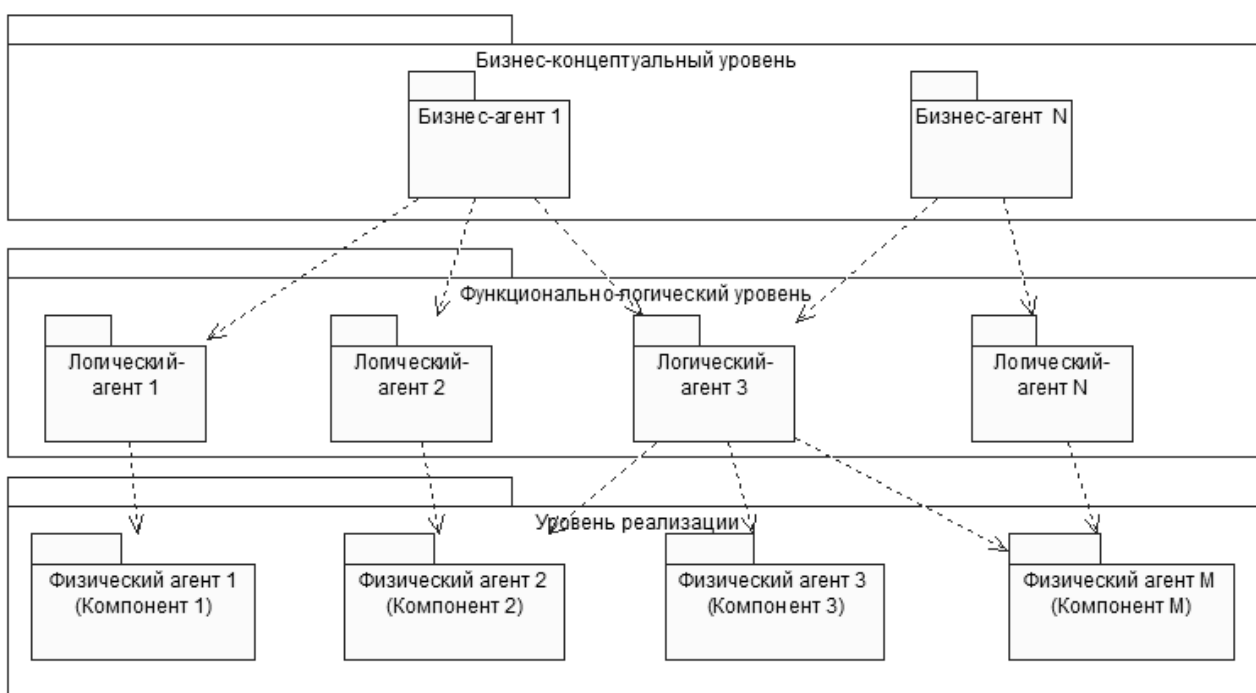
Бизнес-концептуальный уровень

Бизнес-агент 1

Бизнес-агент N

Функционально-логический уровень

Логический-агент 1

Логический-агент 2

Логический-агент 3

Логический-агент N

Уровень реализации

Физический агент 1 (Компонент 1)

Физический агент 2 (Компонент 2)

Физический агент 3 (Компонент 3)

Физический агент M (Компонент M)